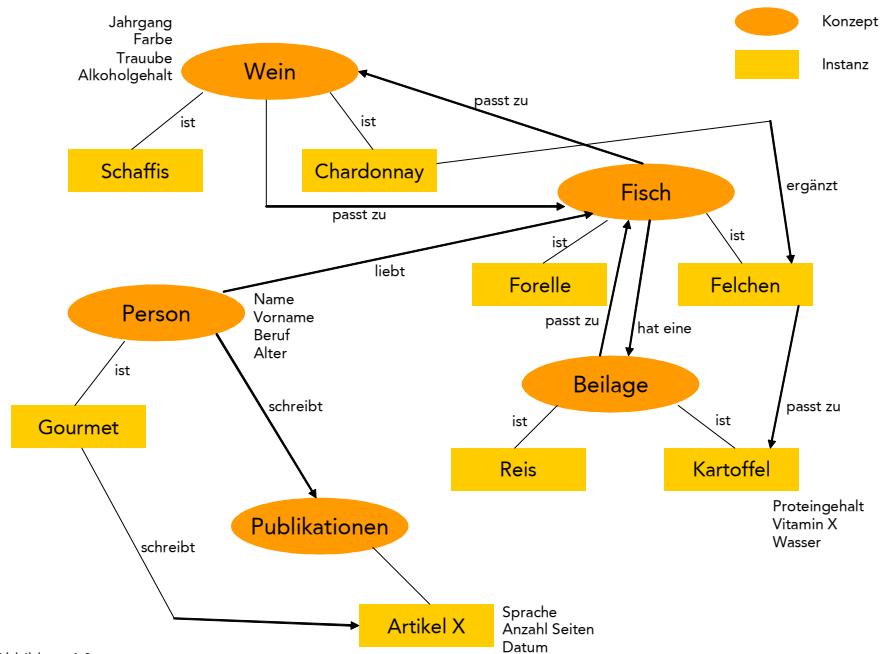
Konzept

Instanz

Jahrgang
Farbe
Trauube
Alkoholgehalt

Wein

ist

ist

Schaffis

Chardonnay

passt zu

ergänzt

Fisch

passt zu

ist

ist

liebt

Forelle

Felchen

Person

Name
Vorname
Beruf
Alter

passt zu

hat eine

ist

Beilage

passt zu

schreibt

ist

ist

Gourmet

Reis

Kartoffel

Proteingehalt
Vitamin X
Wasser

Publikationen

schreibt

Artikel X

Sprache
Anzahl Seiten
Datum

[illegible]